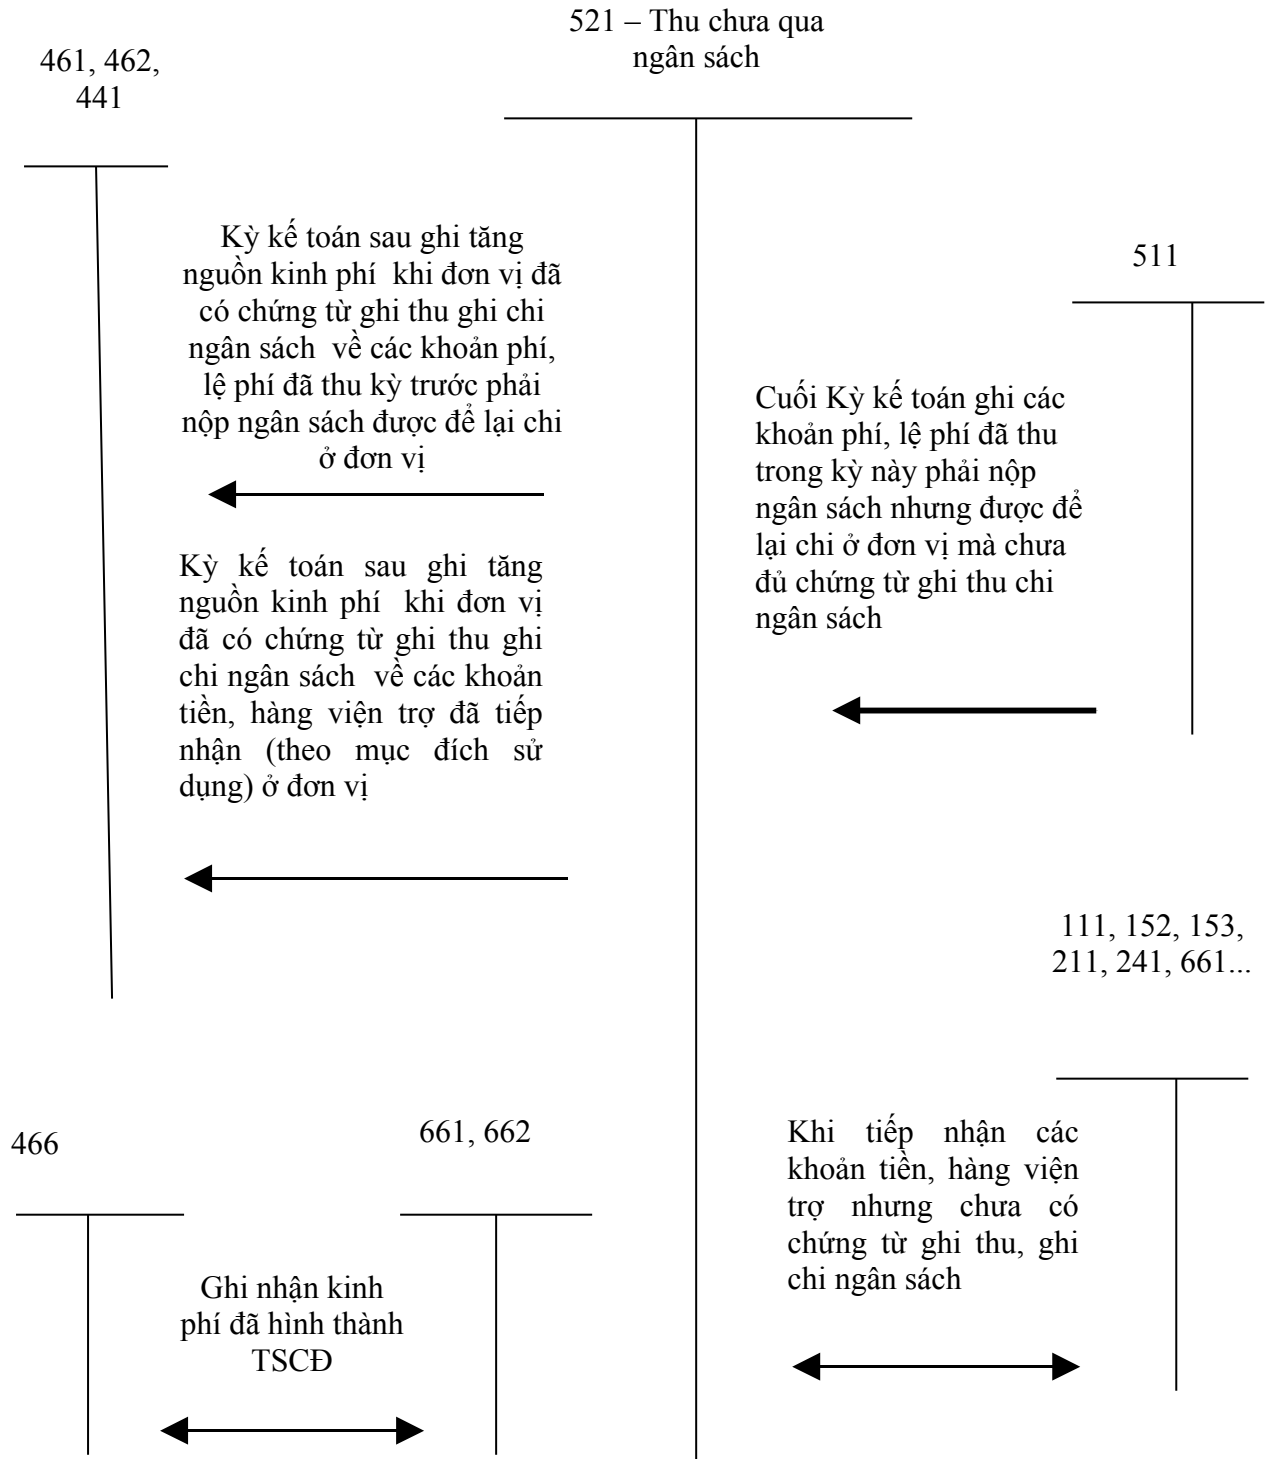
461, 462, 441

521 – Thu chưa qua ngân sách

Kỳ kế toán sau ghi tăng nguồn kinh phí khi đơn vị đã có chứng từ ghi thu ghi chi ngân sách về các khoản phí, lệ phí đã thu kỳ trước phải nộp ngân sách được để lại chi ở đơn vị

511

Cuối Kỳ kế toán ghi các khoản phí, lệ phí đã thu trong kỳ này phải nộp ngân sách nhưng được để lại chi ở đơn vị mà chưa đủ chứng từ ghi thu chi ngân sách

Kỳ kế toán sau ghi tăng nguồn kinh phí khi đơn vị đã có chứng từ ghi thu ghi chi ngân sách về các khoản tiền, hàng viện trợ đã tiếp nhận (theo mục đích sử dụng) ở đơn vị

111, 152, 153, 211, 241, 661...

466

661, 662

Ghi nhận kinh phí đã hình thành TSCĐ

Khi tiếp nhận các khoản tiền, hàng viện trợ nhưng chưa có chứng từ ghi thu, ghi chi ngân sách